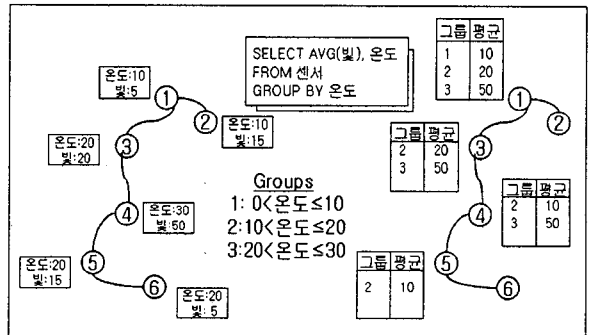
SELECT AVG(빛), 온도
FROM 센서
GROUP BY 온도

| 그룹 | 평균 |
|---|---|
| 1 | 10 |
| 2 | 20 |
| 3 | 50 |

온도:10
빛:5

①

②

온도:10
빛:15

온도:20
빛:20

③

④

온도:30
빛:50

⑤

온도:20
빛:15

⑥

온도:20
빛:5

Groups
1: 0<온도≤10
2:10<온도≤20
3:20<온도≤30

| 그룹 | 평균 |
|---|---|
| 2 | 20 |
| 3 | 50 |

①

②

③

| 그룹 | 평균 |
|---|---|
| 2 | 10 |
| 3 | 50 |

④

| 그룹 | 평균 |
|---|---|
| 2 | 10 |

⑤

⑥